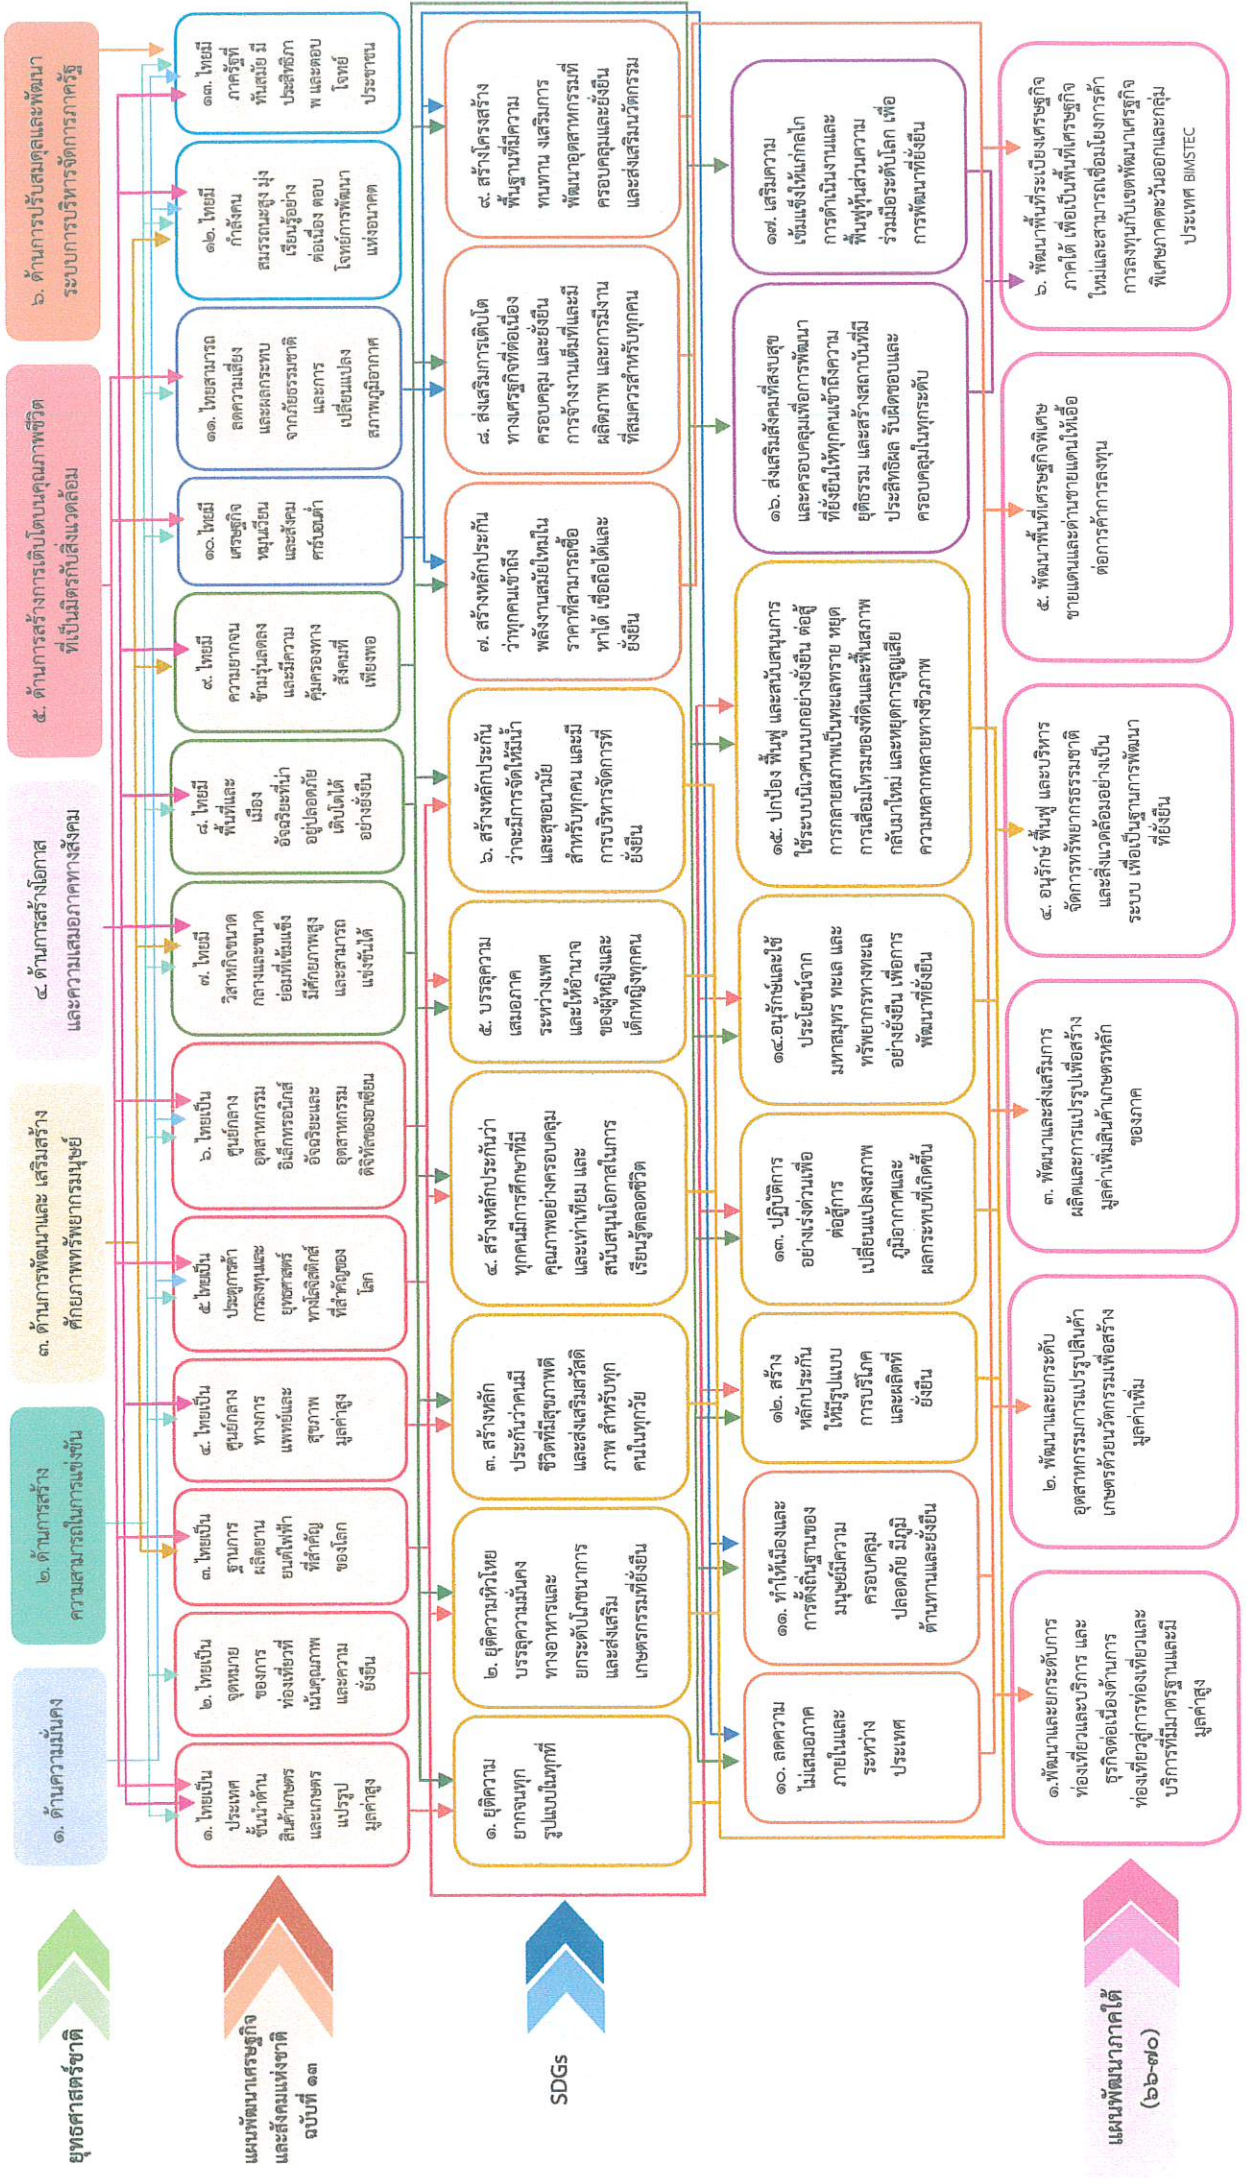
ยุทธศาสตร์ชาติ

๑. ด้านความมั่นคง

๒. ด้านการสร้างความสามารถในการแข่งขัน

๓. ด้านการพัฒนาและ เสริมสร้างศักยภาพทรัพยากรมนุษย์

๔. ด้านการสร้างโอกาสและความเสมอภาคทางสังคม

๕. ด้านการสร้างการเติบโตบนคุณภาพชีวิตที่เป็นมิตรกับสิ่งแวดล้อม

๖. ด้านการปรับสมดุลและพัฒนาระบบการบริหารจัดการภาครัฐ

แผนพัฒนาเศรษฐกิจและสังคมแห่งชาติ ฉบับที่ ๑๓

๑. ไทยเป็นประเทศชั้นนำด้านสินค้าเกษตรและเกษตรแปรรูปมูลค่าสูง

๒. ไทยเป็นจุดหมายของการท่องเที่ยวที่เน้นคุณภาพและความยั่งยืน

๓. ไทยเป็นฐานการผลิตยานยนต์ไฟฟ้าที่สำคัญของโลก

๔. ไทยเป็นศูนย์กลางทางการแพทย์และสุขภาพมูลค่าสูง

๕. ไทยเป็นประตูการค้า การลงทุนและยุทธศาสตร์ทางโลจิสติกส์ที่สำคัญของโลก

๖. ไทยเป็นศูนย์กลางอุตสาหกรรมอิเล็กทรอนิกส์อัจฉริยะและอุตสาหกรรมดิจิทัลของอาเซียน

๗. ไทยมีวิสาหกิจขนาดกลางและขนาดย่อมที่เข้มแข็ง มีศักยภาพสูงและสามารถแข่งขันได้

๘. ไทยมีพื้นที่และเมืองอัจฉริยะที่น่าอยู่ปลอดภัย เติบโตได้อย่างยั่งยืน

๙. ไทยมีความยากจนข้ามรุ่นลดลง และมีความคุ้มครองทางสังคมที่เพียงพอ

๑๐. ไทยมีเศรษฐกิจหมุนเวียนและสังคมคาร์บอนต่ำ

๑๑. ไทยสามารถลดความเสี่ยงและผลกระทบจากภัยธรรมชาติและการเปลี่ยนแปลงสภาพภูมิอากาศ

๑๒. ไทยมีกำลังคนสมรรถนะสูง มุ่งเรียนรู้อย่างต่อเนื่อง ตอบโจทย์การพัฒนาแห่งอนาคต

๑๓. ไทยมีภาครัฐที่ทันสมัย มีประสิทธิภาพ และตอบโจทย์ประชาชน

SDGs

๑. ยุติความยากจนทุกรูปแบบในทุกที่

๒. ยุติความหิวโหย บรรลุความมั่นคงทางอาหารและยกระดับโภชนาการ และส่งเสริมเกษตรกรรมที่ยั่งยืน

๓. สร้างหลักประกันว่าคนมีชีวิตที่มีสุขภาพดีและส่งเสริมสวัสดิภาพ สำหรับทุกคนในทุกวัย

๔. สร้างหลักประกันว่าทุกคนมีการศึกษาที่มีคุณภาพอย่างครอบคลุมและเท่าเทียม และสนับสนุนโอกาสในการเรียนรู้ตลอดชีวิต

๕. บรรลุความเสมอภาคระหว่างเพศ และให้อำนาจของผู้หญิงและเด็กหญิงทุกคน

๖. สร้างหลักประกันว่าจะมีการจัดให้มีน้ำและสุขอนามัยสำหรับทุกคน และมีการบริหารจัดการที่ยั่งยืน

๗. สร้างหลักประกันว่าทุกคนเข้าถึงพลังงานสมัยใหม่ในราคาที่สามารถซื้อหาได้ เชื่อถือได้และยั่งยืน

๘. ส่งเสริมการเติบโตทางเศรษฐกิจที่ต่อเนื่อง ครอบคลุม และยั่งยืน การจ้างงานเต็มที่และมีผลิตภาพ และการมีงานที่สมควรสำหรับทุกคน

๙. สร้างโครงสร้างพื้นฐานที่มีความทนทาน ส่งเสริมการพัฒนาอุตสาหกรรมที่ครอบคลุมและยั่งยืน และส่งเสริมนวัตกรรม

๑๐. ลดความไม่เสมอภาคภายในและระหว่างประเทศ

๑๑. ทำให้เมืองและการตั้งถิ่นฐานของมนุษย์มีความครอบคลุม ปลอดภัย มีภูมิต้านทานและยั่งยืน

๑๒. สร้างหลักประกันให้มีรูปแบบการบริโภคและผลิตที่ยั่งยืน

๑๓. ปฏิบัติการอย่างเร่งด่วนเพื่อต่อสู้การเปลี่ยนแปลงสภาพภูมิอากาศและผลกระทบที่เกิดขึ้น

๑๔.อนุรักษ์และใช้ประโยชน์จากมหาสมุทร ทะเล และทรัพยากรทางทะเลอย่างยั่งยืน เพื่อการพัฒนาที่ยั่งยืน

๑๕. ปกป้อง ฟื้นฟู และสนับสนุนการใช้ระบบนิเวศบนบกอย่างยั่งยืน ต่อสู้การกลายสภาพเป็นทะเลทราย หยุดการเสื่อมโทรมของที่ดินและฟื้นสภาพกลับมาใหม่ และหยุดการสูญเสียความหลากหลายทางชีวภาพ

๑๖. ส่งเสริมสังคมที่สงบสุขและครอบคลุมเพื่อการพัฒนาที่ยั่งยืนให้ทุกคนเข้าถึงความยุติธรรม และสร้างสถาบันที่มีประสิทธิผล รับผิดชอบและครอบคลุมในทุกระดับ

๑๗. เสริมความเข้มแข็งให้แก่กลไกการดำเนินงานและฟื้นฟูหุ้นส่วนความร่วมมือระดับโลก เพื่อการพัฒนาที่ยั่งยืน

แผนพัฒนาภาคใต้ (๖๖-๗๐)

๑.พัฒนาและยกระดับการท่องเที่ยวและบริการ และธุรกิจเนื่องด้านการท่องเที่ยวสู่การท่องเที่ยวและบริการที่มีมาตรฐานและมีมูลค่าสูง

๒. พัฒนาและยกระดับอุตสาหกรรมการแปรรูปสินค้าเกษตรด้วยนวัตกรรมเพื่อสร้างมูลค่าเพิ่ม

๓. พัฒนาและส่งเสริมการผลิตและการแปรรูปเพื่อสร้างมูลค่าเพิ่มสินค้าเกษตรหลักของภาค

๔. อนุรักษ์ ฟื้นฟู และบริหารจัดการทรัพยากรธรรมชาติและสิ่งแวดล้อมอย่างเป็นระบบ เพื่อเป็นฐานการพัฒนาที่ยั่งยืน

๕. พัฒนาพื้นที่เศรษฐกิจพิเศษชายแดนและด่านชายแดนให้เอื้อต่อการค้าการลงทุน

๖. พัฒนาพื้นที่ระเบียงเศรษฐกิจภาคใต้ เพื่อเป็นพื้นที่เศรษฐกิจใหม่และสามารถเชื่อมโยงการค้าการลงทุนกับเขตพัฒนาเศรษฐกิจพิเศษภาคตะวันออกและกลุ่มประเทศ BIMSTEC